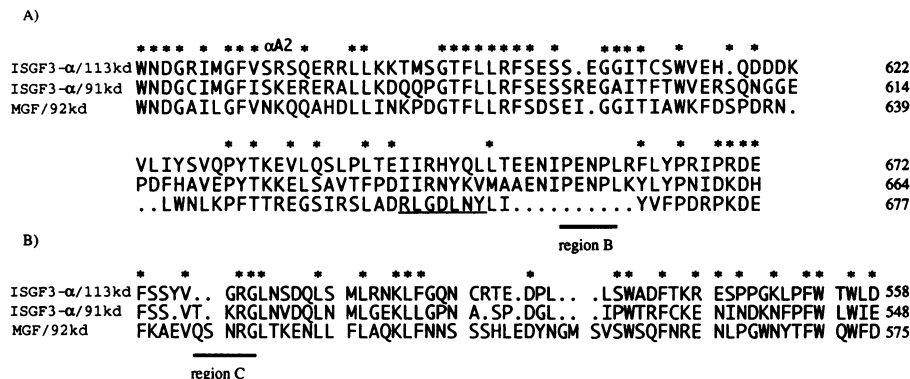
A)

**** * *** αA2 * ** ******** **** * * *

ISGF3-α/113kd WNDGRIMGFVSRSQERRLLKKTMSGTFLLRFSESS.EGGITCSWVEH.QDDDK 622
ISGF3-α/91kd WNDGCIMGFISKERERALLKDQQPGTFLLRFSESSREGAITFTWVERSQNGGE 614
MGF/92kd WNDGAILGFVNKQQAHDLLINKPDGTFLLRFSDSEI.GGITIAWKFDSPDRN. 639

* * * * * * * * ****

VLIYSVQPYTKEVLQSLPLTEIIRHYQLLTEENIPENPLRFLYPRIPRDE 672
PDFHAVEPYTKKELSAVTFPDIIRNYKVMAAENIPENPLKYLYPNIDKDH 664
..LWNLKPFTTREGSIRSLADRLGDLNYLI..........YVFPDRPKDE 677

region B

B)

* * *** * *** * ** * * * * ** * *

ISGF3-α/113kd FSSYV.. GRGLNSDQLS MLRNKLFGQN CRTE.DPL.. .LSWADFTKR ESPPGKLPFW TWLD 558
ISGF3-α/91kd FSS.VT. KRGLNVDQLN MLGEKLLGPN A.SP.DGL.. .IPWTRFCKE NINDKNFPFW LWIE 548
MGF/92kd FKAEVQS NRGLTKENLL FLAQKLFNNS SSHLEDYNGM SVSWSQFNRE NLPGWNYTFW QWFD 575

region C